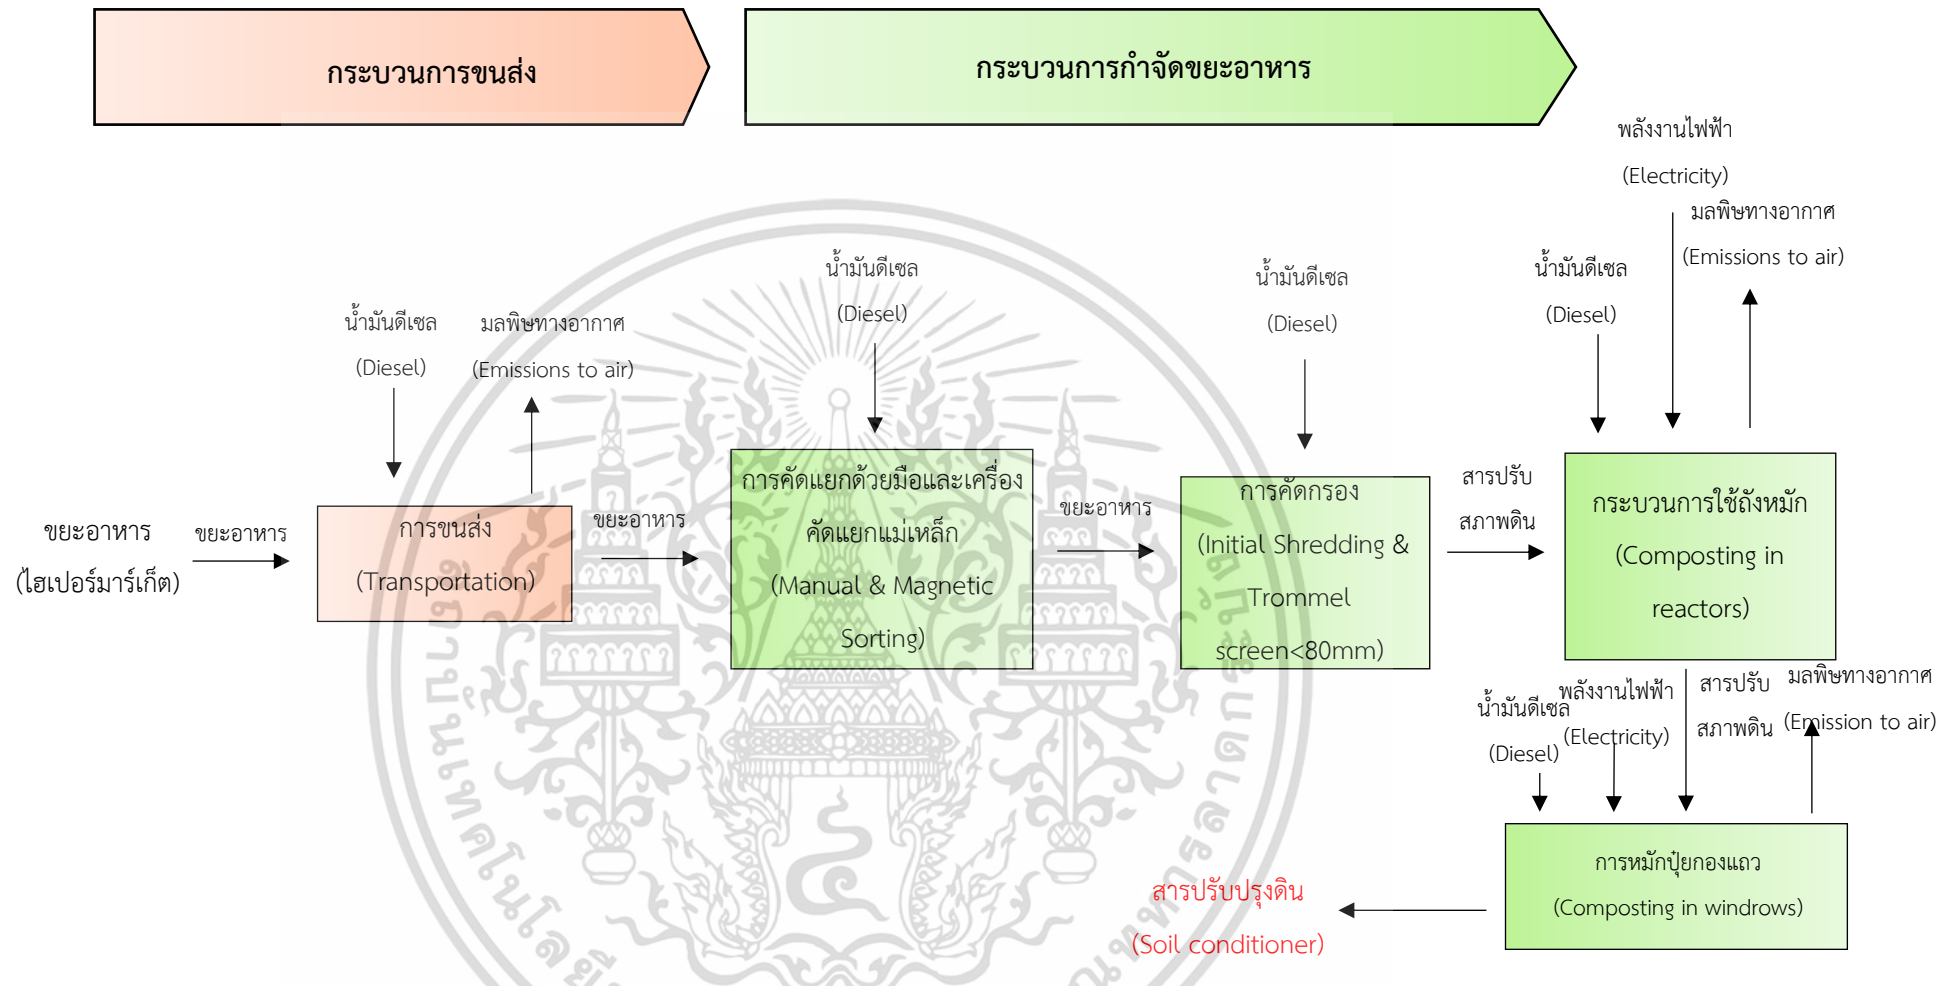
กระบวนการขนส่ง

กระบวนการกำจัดขยะอาหาร

พลังงานไฟฟ้า

(Electricity)

มลพิษทางอากาศ

(Emissions to air)

น้ำมันดีเซล

(Diesel)

น้ำมันดีเซล

(Diesel)

น้ำมันดีเซล

(Diesel)

น้ำมันดีเซล

(Diesel)

มลพิษทางอากาศ

(Emissions to air)

ขยะอาหาร

(ไฮเปอร์มาร์เก็ต)

ขยะอาหาร

การขนส่ง

(Transportation)

ขยะอาหาร

การคัดแยกด้วยมือและเครื่องคัดแยกแม่เหล็ก

(Manual & Magnetic Sorting)

ขยะอาหาร

การคัดกรอง

(Initial Shredding & Trommel screen<80mm)

สารปรับ

สภาพดิน

กระบวนการใช้ถังหมัก

(Composting in reactors)

น้ำมันดีเซล

(Diesel)

พลังงานไฟฟ้า

(Electricity)

สารปรับ

สภาพดิน

มลพิษทางอากาศ

(Emission to air)

การหมักปุ๋ยกองแถว

(Composting in windrows)

สารปรับปรุงดิน

(Soil conditioner)